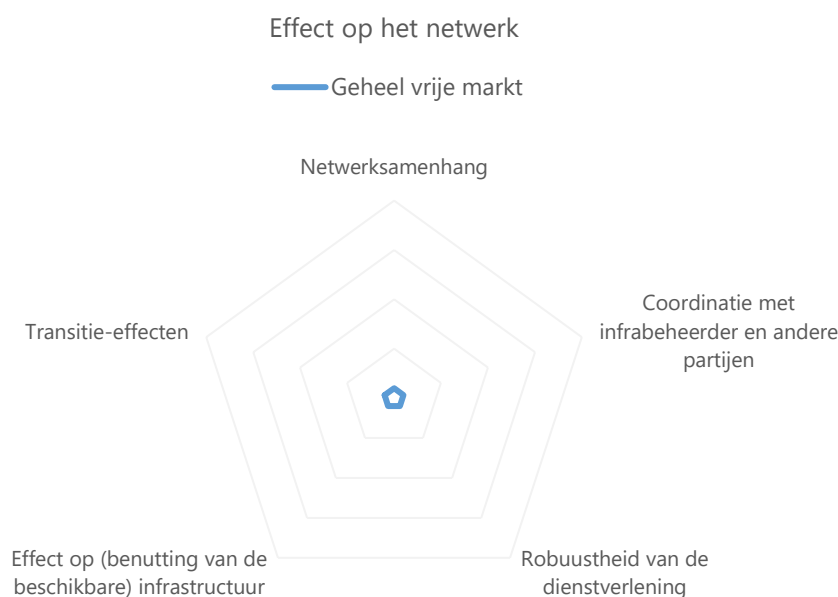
Effect op het netwerk

Geheel vrije markt

Netwerksamenhang

Coordinatie met infrabeheerder en andere partijen

Robuustheid van de dienstverlening

Effect op (benutting van de beschikbare) infrastructuur

Transitie-effecten